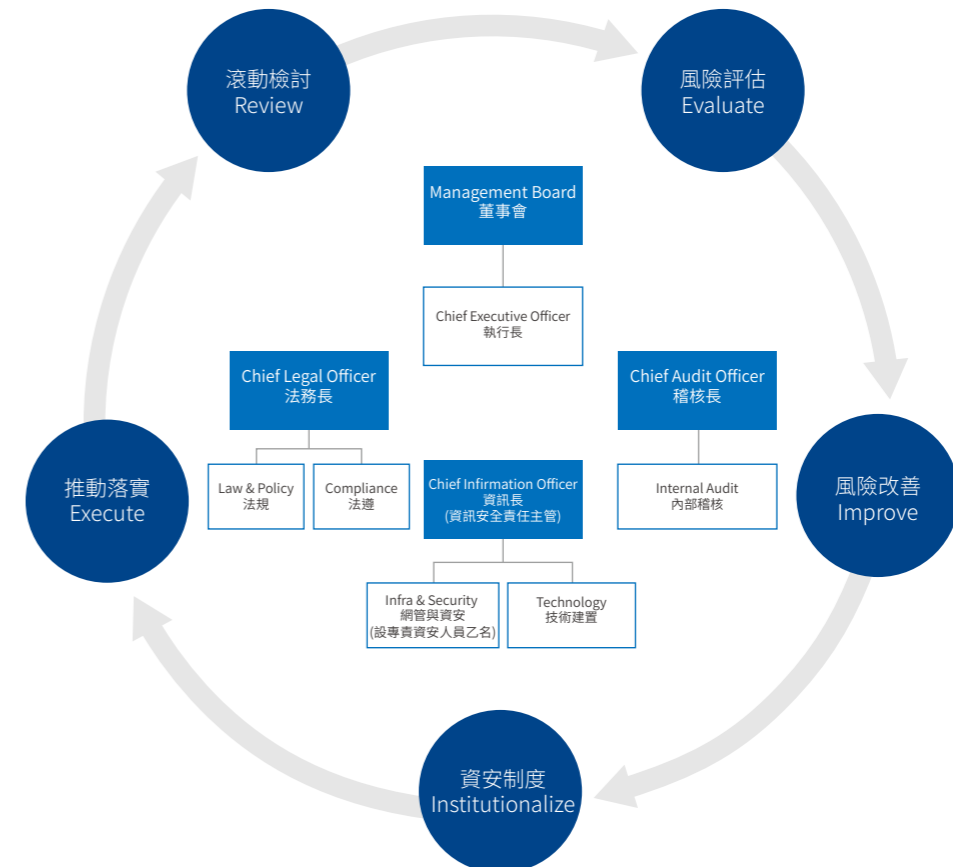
滾動檢討
Review

風險評估
Evaluate

Management Board
董事會

Chief Executive Officer
執行長

Chief Legal Officer
法務長

Chief Audit Officer
稽核長

Law & Policy
法規

Compliance
法遵

Chief Infirmation Officer
資訊長
(資訊安全責任主管)

Internal Audit
內部稽核

推動落實
Execute

風險改善
Improve

Infra & Security
網管與資安
(設專責資安人員乙名)

Technology
技術建置

資安制度
Institutionalize